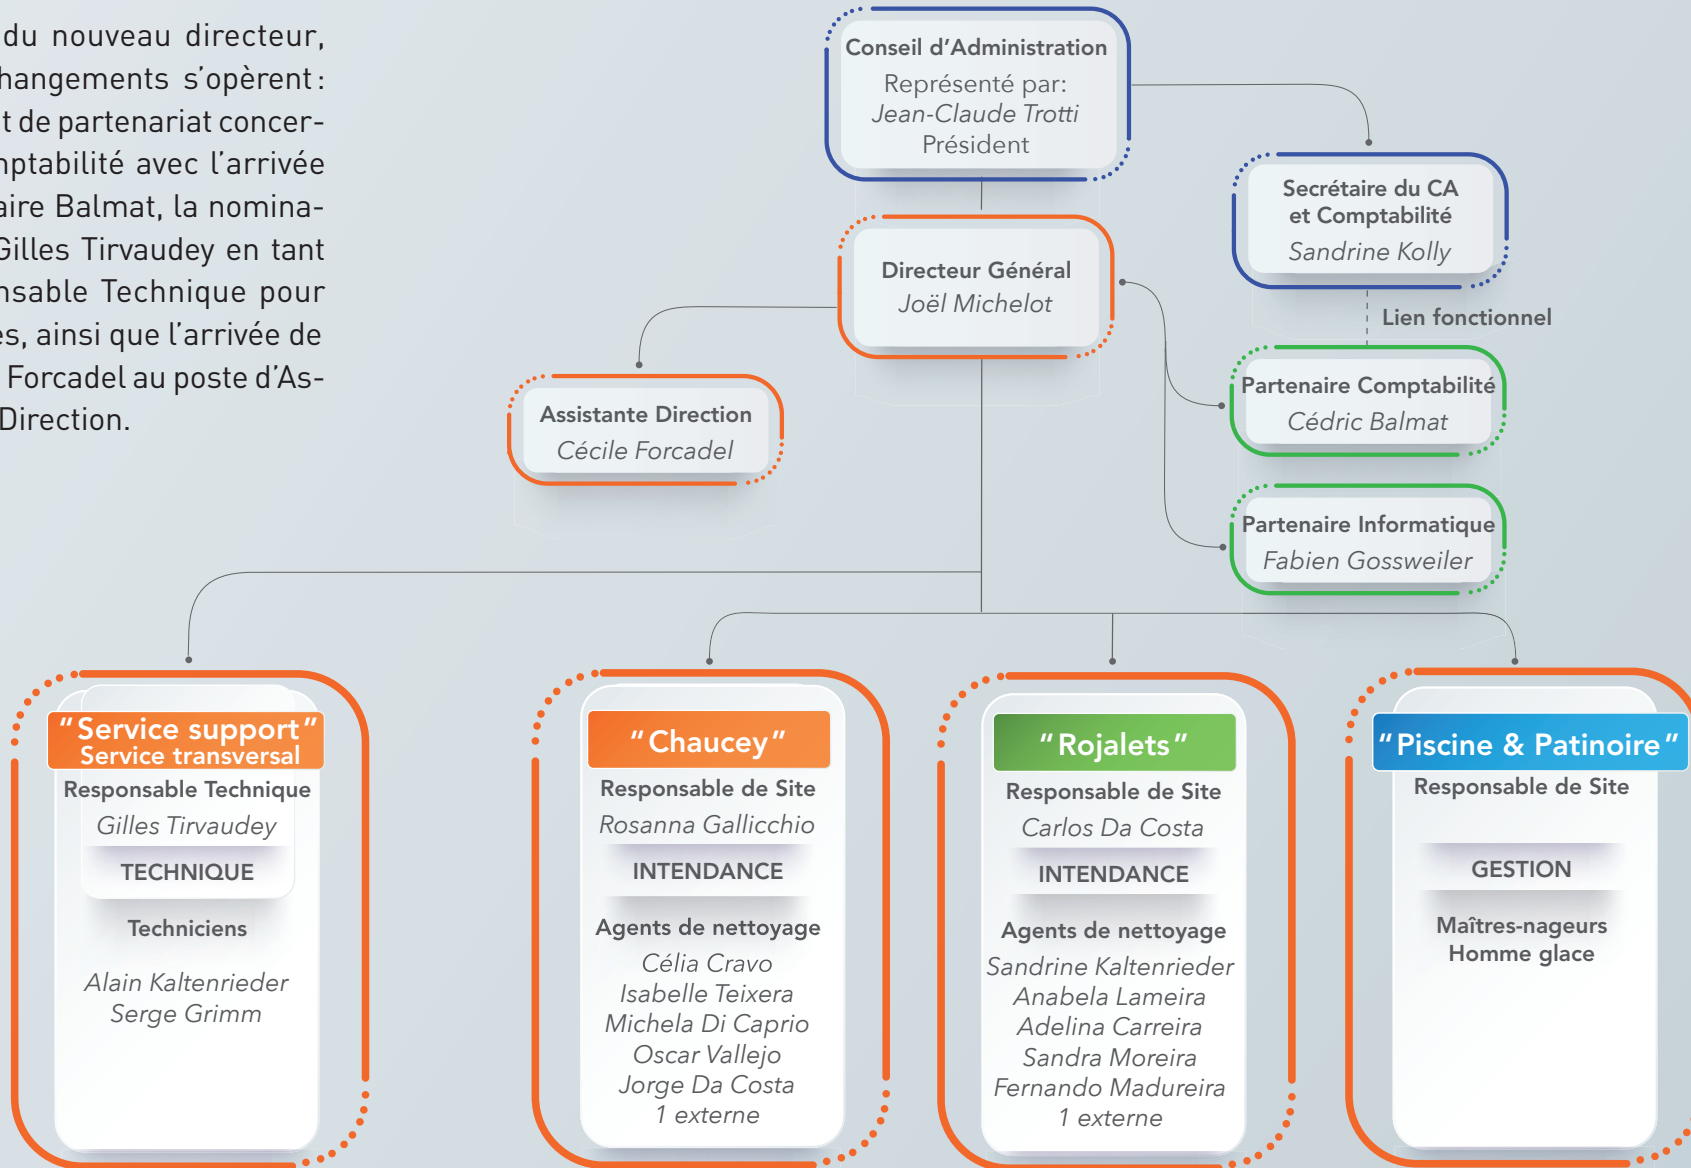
du nouveau directeur, hangements s'opèrent : t de partenariat concernptabilité avec l'arrivée aire Balmat, la nominaGilles Tirvaudey en tant nsable Technique pour es, ainsi que l'arrivée de Forcadel au poste d'AsDirection.

Conseil d'Administration
Représenté par:
Jean-Claude Trotti
Président

Secrétaire du CA et Comptabilité
Sandrine Kolly

Lien fonctionnel

Directeur Général
Joël Michelot

Assistante Direction
Cécile Forcadel

Partenaire Comptabilité
Cédric Balmat

Partenaire Informatique
Fabien Gossweiler

"Service support"
Service transversal
Responsable Technique
Gilles Tirvaudey
TECHNIQUE
Techniciens
Alain Kaltenrieder
Serge Grimm

"Chaucey"
Responsable de Site
Rosanna Gallicchio
INTENDANCE
Agents de nettoyage
Célia Cravo
Isabelle Teixera
Michela Di Caprio
Oscar Vallejo
Jorge Da Costa
1 externe

"Rojalets"
Responsable de Site
Carlos Da Costa
INTENDANCE
Agents de nettoyage
Sandrine Kaltenrieder
Anabela Lameira
Adelina Carreira
Sandra Moreira
Fernando Madureira
1 externe

"Piscine & Patinoire"
Responsable de Site
GESTION
Maîtres-nageurs
Homme glace